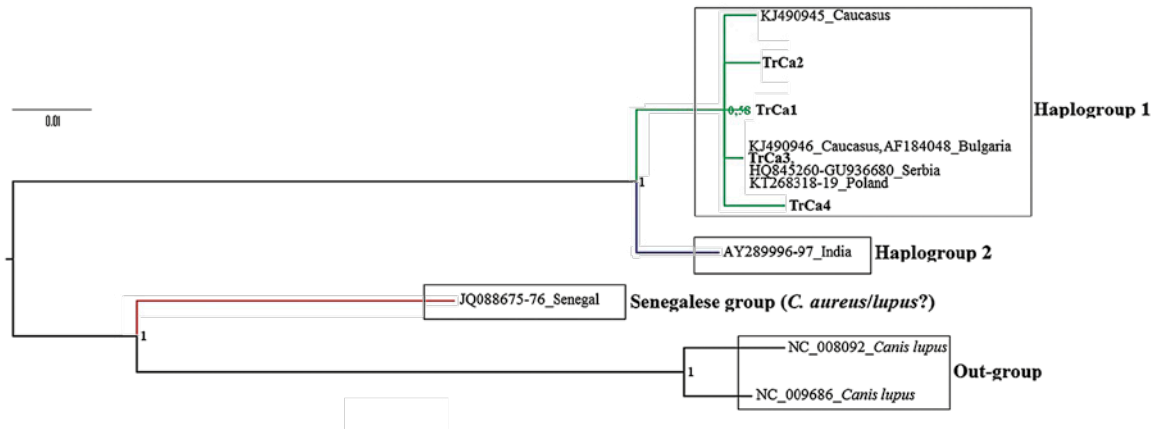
0.01

KJ490945_Caucasus

TrCa2

0,58 TrCa1

KJ490946_Caucasus, AF184048_Bulgaria
TrCa3,
HQ845260-GU936680_Serbia
KT268318-19_Poland

TrCa4

Haplogroup 1

1

AY289996-97_India

Haplogroup 2

JQ088675-76_Senegal

Senegalese group (*C. aureus/lupus*?)

1

NC_008092_*Canis lupus*

1

NC_009686_*Canis lupus*

Out-group